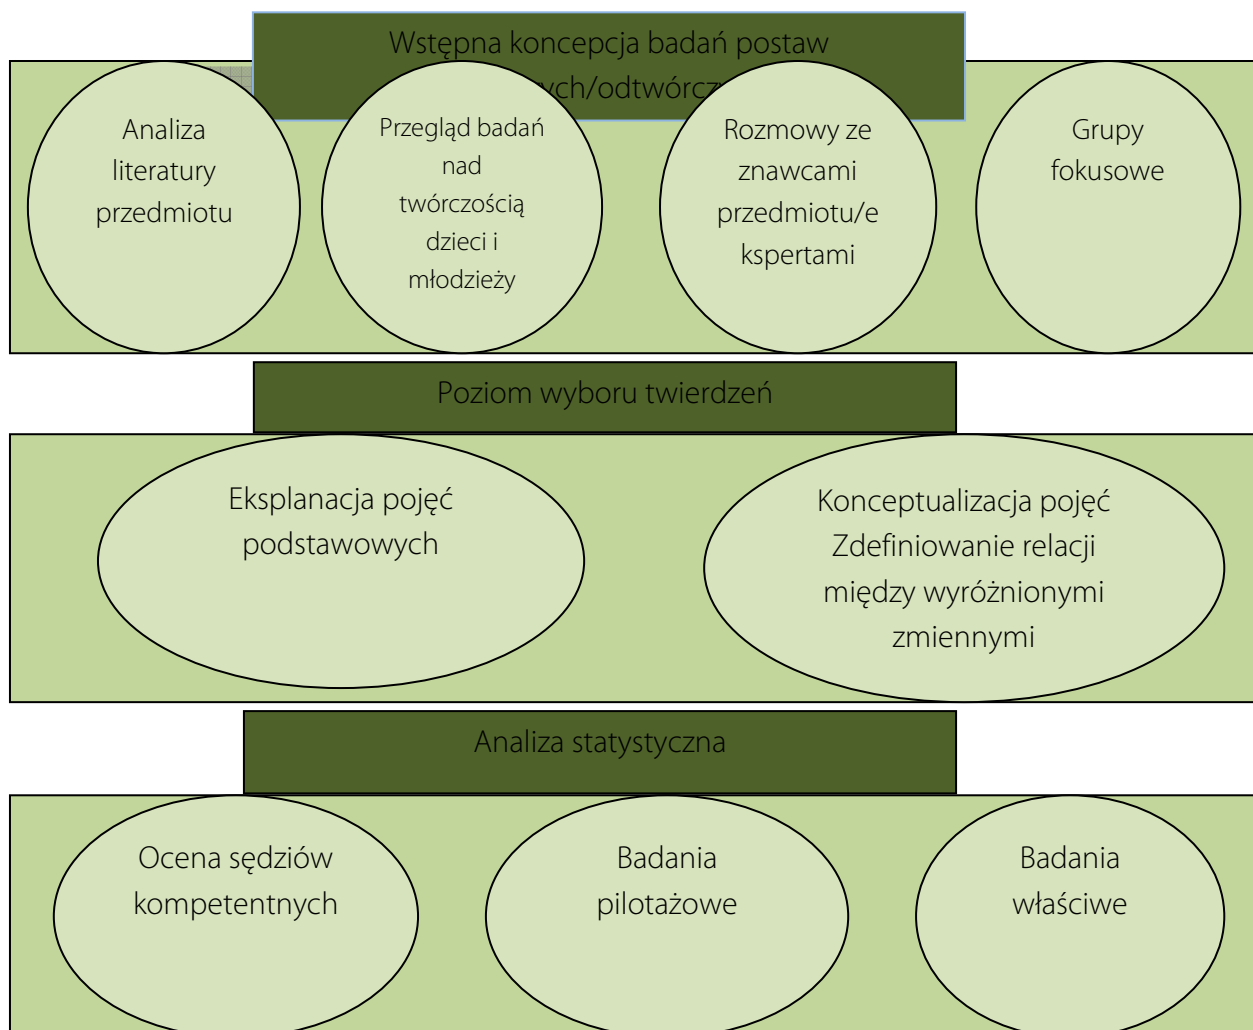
Wstępna koncepcja badań postaw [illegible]ych/odtwórcz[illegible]

Analiza literatury przedmiotu

Przegląd badań nad twórczością dzieci i młodzieży

Rozmowy ze znawcami przedmiotu/ekspertami

Grupy fokusowe

Poziom wyboru twierdzeń

Eksplanacja pojęć podstawowych

Konceptualizacja pojęć Zdefiniowanie relacji między wyróżnionymi zmiennymi

Analiza statystyczna

Ocena sędziów kompetentnych

Badania pilotażowe

Badania właściwe